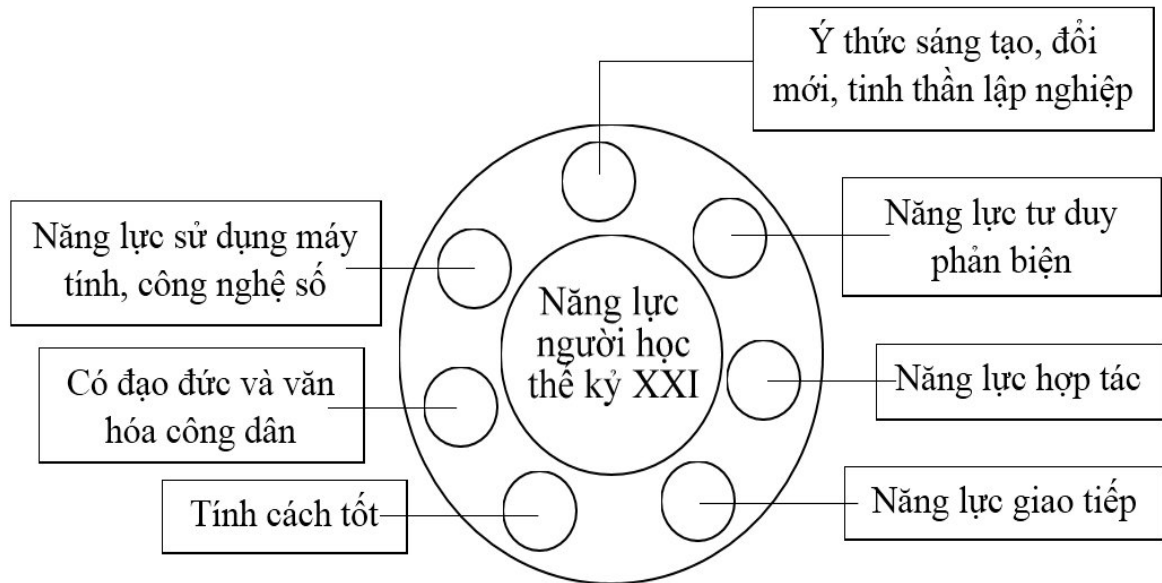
Ý thức sáng tạo, đổi mới, tinh thần lập nghiệp

Năng lực sử dụng máy tính, công nghệ số

Năng lực tư duy phản biện

Năng lực người học thế kỷ XXI

Có đạo đức và văn hóa công dân

Năng lực hợp tác

Tính cách tốt

Năng lực giao tiếp